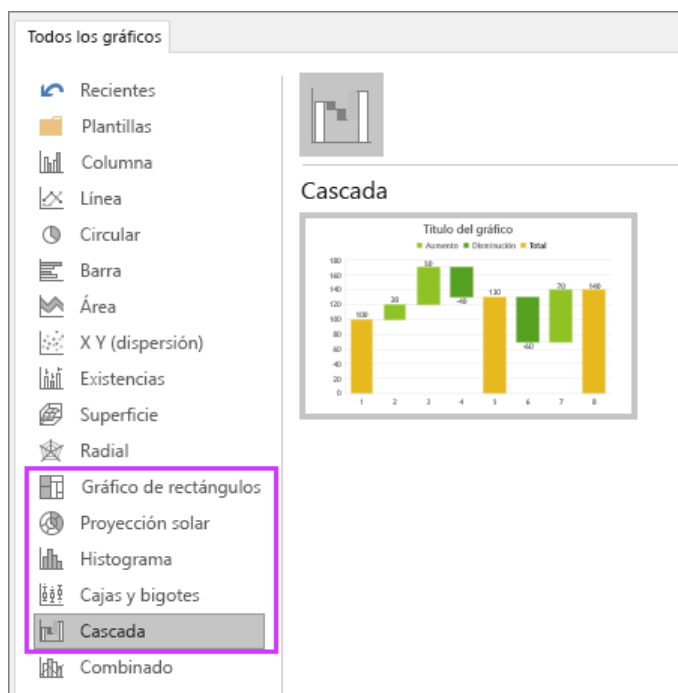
Todos los gráficos

Recientes
Plantillas
Columna
Línea
Circular
Barra
Área
X Y (dispersión)
Existencias
Superficie
Radial
Gráfico de rectángulos
Proyección solar
Histograma
Cajas y bigotes
Cascada
Combinado

Cascada

Título del gráfico
Aumento Disminución Total

180
160
140
120
100
80
60
40
20
0

100
20
50
-40
130
-60
70
140

1 2 3 4 5 6 7 8